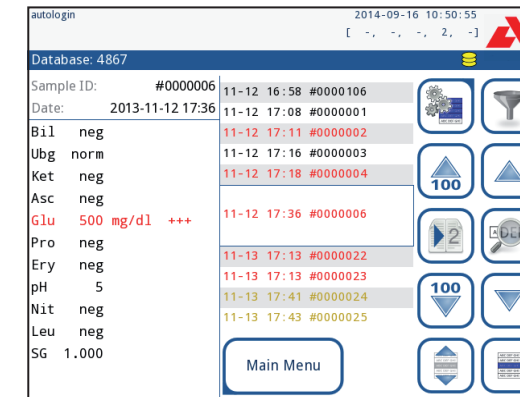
autologin

2014-09-16 10:50:55

[ -, -, -, 2, -]

Database: 4867

Sample ID: #0000006

Date: 2013-11-12 17:36

Bil neg
Ubg norm
Ket neg
Asc neg
Glu 500 mg/dl +++
Pro neg
Ery neg
pH 5
Nit neg
Leu neg
SG 1.000

11-12 16:58 #0000106
11-12 17:08 #0000001
11-12 17:11 #0000002
11-12 17:16 #0000003
11-12 17:18 #0000004

11-12 17:36 #0000006

11-13 17:13 #0000022
11-13 17:13 #0000023
11-13 17:41 #0000024
11-13 17:43 #0000025

Main Menu

100

2

100